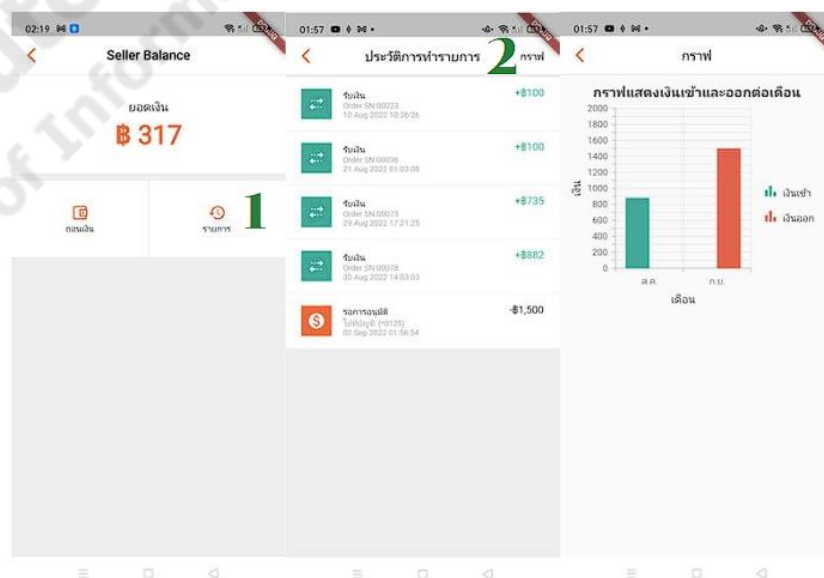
02:19

Seller Balance

ยอดเงิน

฿ 317

ถอนเงิน

รายการ

1

01:57

ประวัติการทำรายการ

2

กราฟ

รับเงิน
Order SN:00023
10 Aug 2022 10:26:26
+฿100

รับเงิน
Order SN:00036
21 Aug 2022 01:03:08
+฿100

รับเงิน
Order SN:00073
29 Aug 2022 17:21:25
+฿735

รับเงิน
Order SN:0007E
30 Aug 2022 14:03:03
+฿882

รอการอนุมัติ
ไปที่บัญชี: (*0125)
03 Sep 2022 01:56:54
-฿1,500

01:57

กราฟ

กราฟแสดงเงินเข้าและออกต่อเดือน

2000
1800
1600
1400
1200
1000
800
600
400
200
0

เงิน

ส.ค.
ก.ย.

เดือน

เงินเข้า
เงินออก